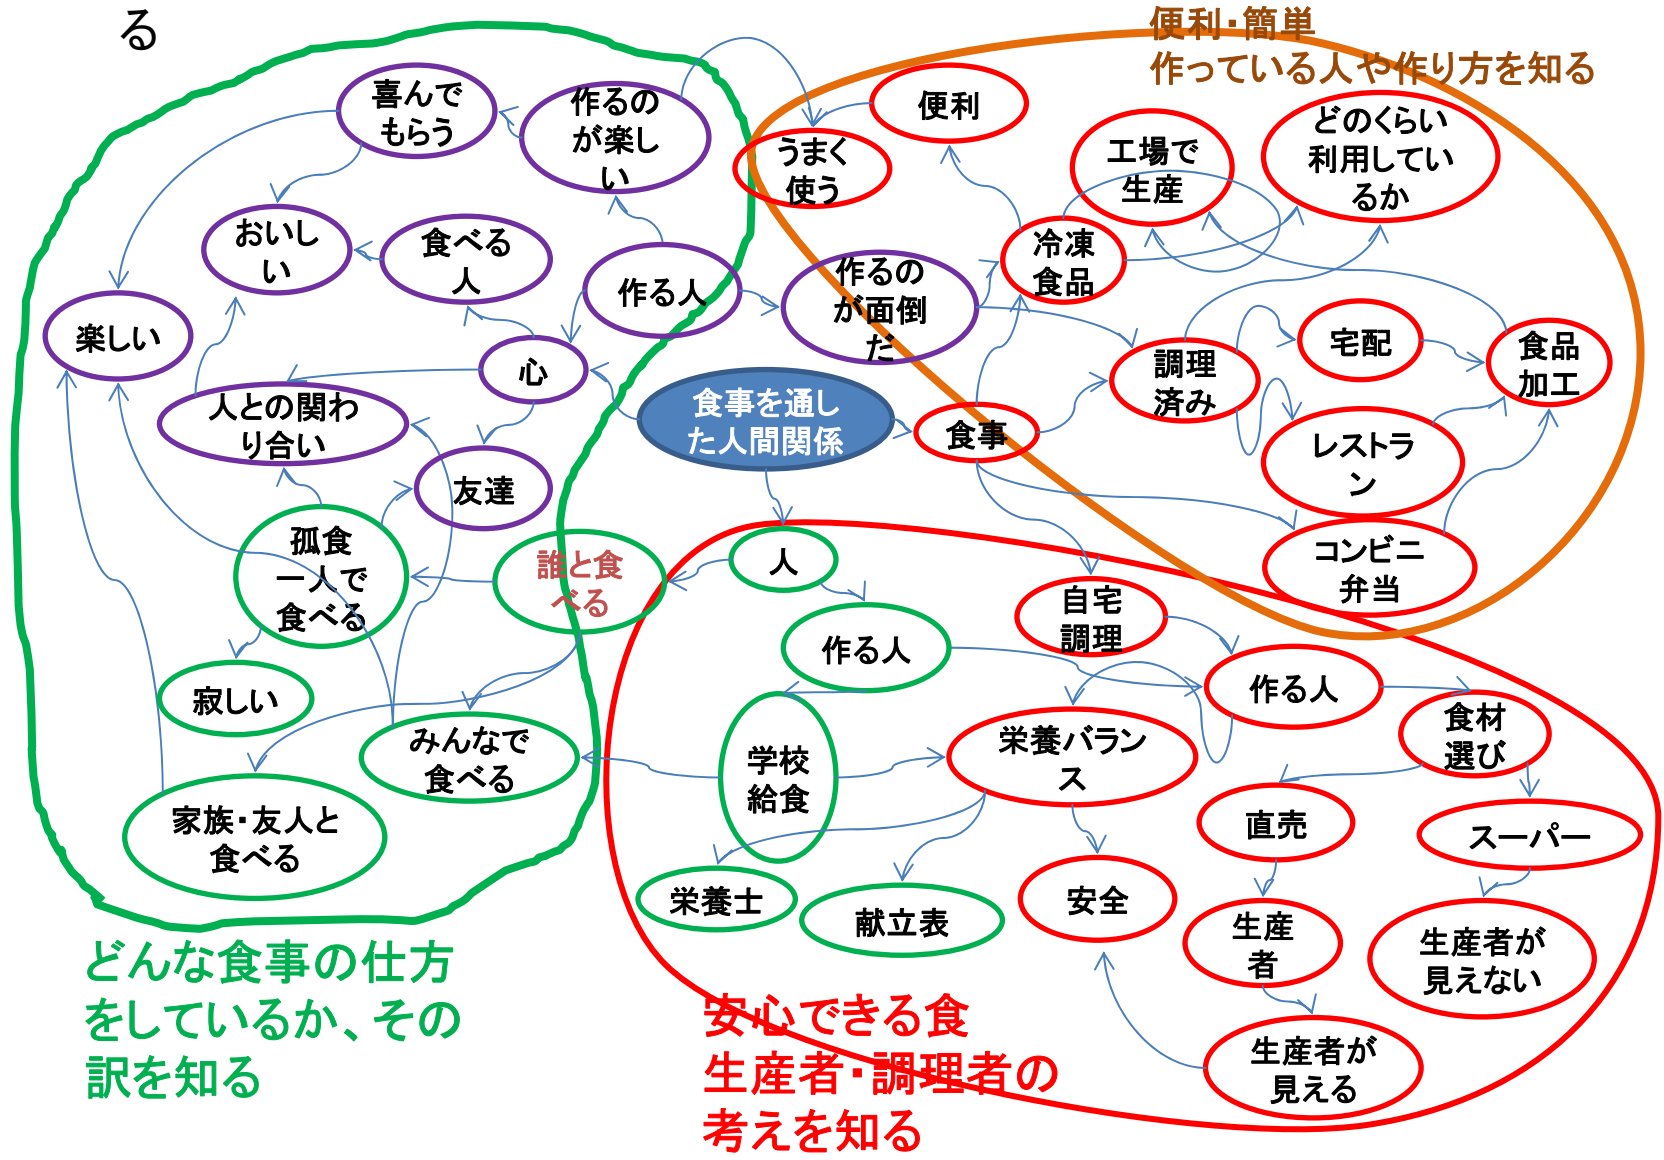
る

便利・簡単
作っている人や作り方を知る

喜んでもらう
作るのが楽しい
おいしい
食べる人
作る人
楽しい
心
人との関わり合い
友達
孤食一人で食べる
誰と食べる
寂しい
みんなで食べる
家族・友人と食べる

便利
うまく使う
工場で生産
どのくらい利用しているか
冷凍食品
作るのが面倒だ
調理済み
宅配
食品加工
食事を通した人間関係
食事
レストラン
コンビニ弁当

人
自宅調理
作る人
作る人
学校給食
栄養バランス
食材選び
直売
スーパー
栄養士
献立表
安全
生産者
生産者が見えない
生産者が見える

どんな食事の仕方をしているか、その訳を知る

安心できる食
生産者・調理者の考えを知る